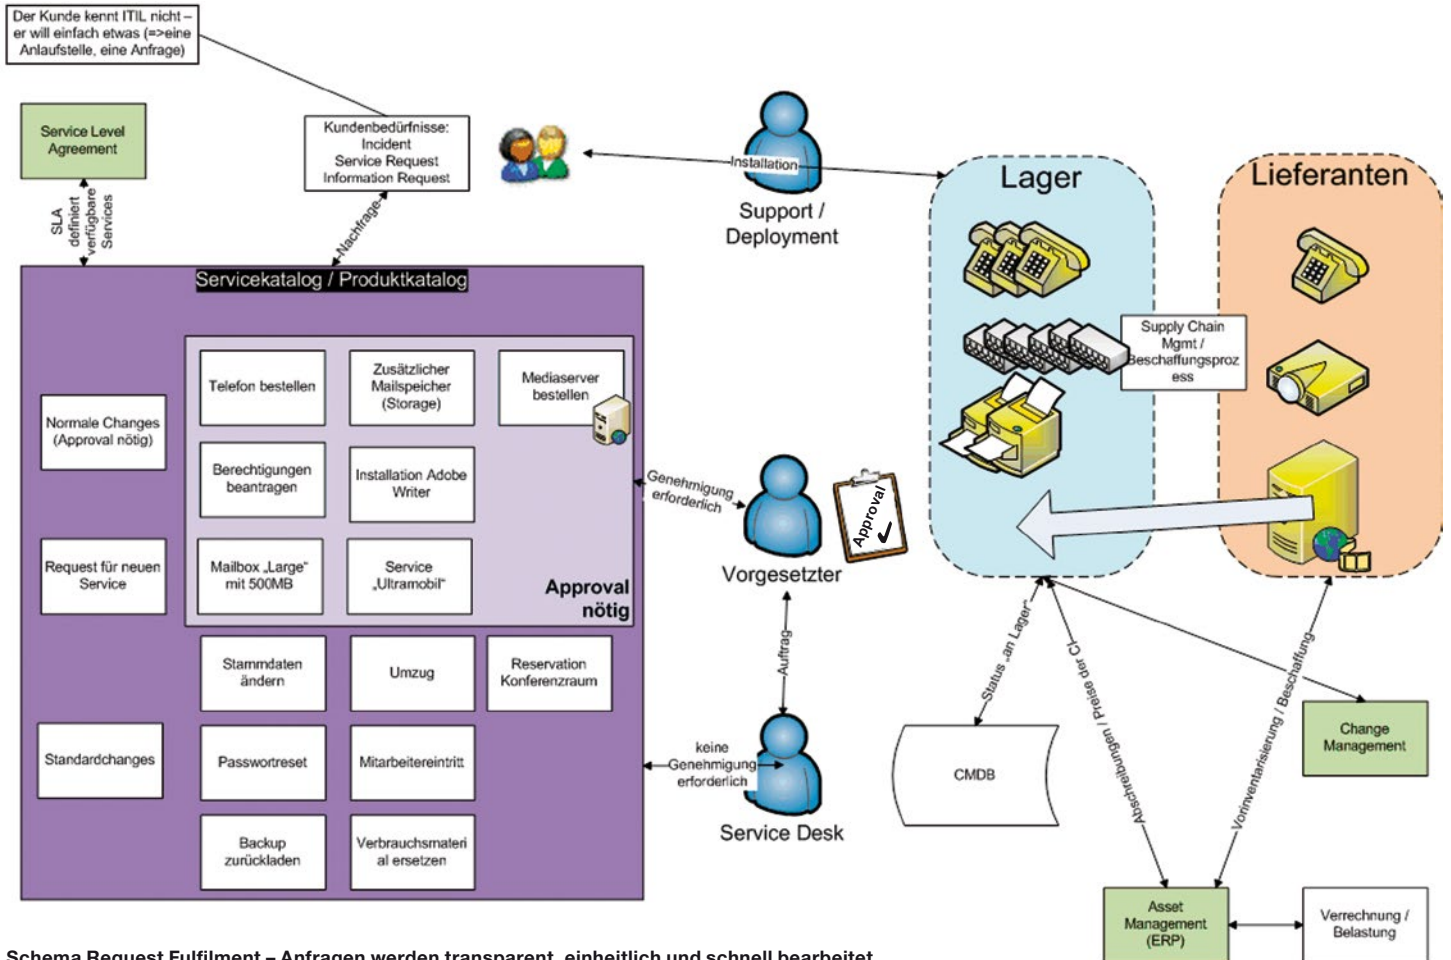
Der Kunde kennt ITIL nicht – er will einfach etwas (=>eine Anlaufstelle, eine Anfrage)

Service Level Agreement

SLA definiert verfügbare Services

Kundenbedürfnisse: Incident Service Request Information Request

Nachfrage

Installation

Support / Deployment

Lager

Lieferanten

Servicekatalog / Produktkatalog

Telefon bestellen

Zusätzlicher Mailspeicher (Storage)

Mediaserver bestellen

Normale Changes (Approval nötig)

Berechtigungen beantragen

Installation Adobe Writer

Request für neuen Service

Mailbox „Large" mit 500MB

Service „Ultramobil"

Approval nötig

Supply Chain Mgmt / Beschaffungsprozess

Genehmigung erforderlich

Approval

Vorgesetzter

Auftrag

Stammdaten ändern

Umzug

Reservation Konferenzraum

Standardchanges

Passwortreset

Mitarbeitereintritt

keine Genehmigung erforderlich

Service Desk

Backup zurückladen

Verbrauchsmaterial ersetzen

Status „an Lager"

Preise der CI

Abschreibungen

Vorinventarisierung / Beschaffung

CMDB

Change Management

Asset Management (ERP)

Verrechnung / Belastung

Schema Request Fulfilment – Anfragen werden transparent, einheitlich und schnell bearbeitet